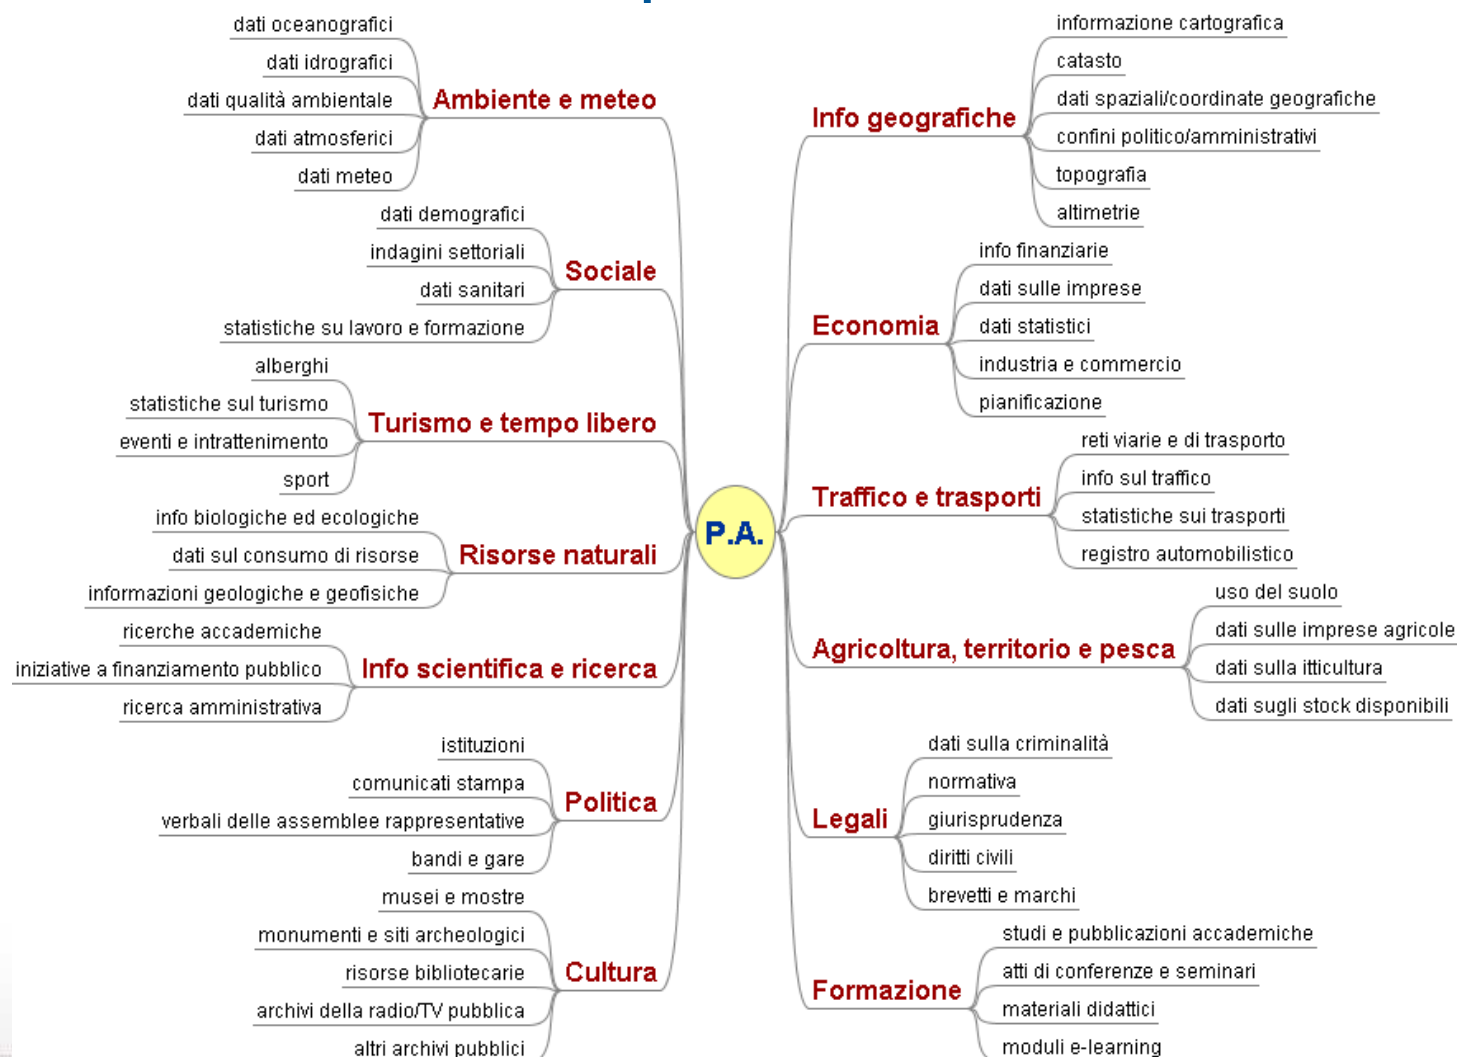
P.A.

Ambiente e meteo
dati oceanografici
dati idrografici
dati qualità ambientale
dati atmosferici
dati meteo

Sociale
dati demografici
indagini settoriali
dati sanitari
statistiche su lavoro e formazione

Turismo e tempo libero
alberghi
statistiche sul turismo
eventi e intrattenimento
sport

Risorse naturali
info biologiche ed ecologiche
dati sul consumo di risorse
informazioni geologiche e geofisiche

Info scientifica e ricerca
ricerche accademiche
iniziative a finanziamento pubblico
ricerca amministrativa

Politica
istituzioni
comunicati stampa
verbali delle assemblee rappresentative
bandi e gare

Cultura
musei e mostre
monumenti e siti archeologici
risorse bibliotecarie
archivi della radio/TV pubblica
altri archivi pubblici

Info geografiche
informazione cartografica
catasto
dati spaziali/coordinate geografiche
confini politico/amministrativi
topografia
altimetrie

Economia
info finanziarie
dati sulle imprese
dati statistici
industria e commercio
pianificazione

Traffico e trasporti
reti viarie e di trasporto
info sul traffico
statistiche sui trasporti
registro automobilistico

Agricoltura, territorio e pesca
uso del suolo
dati sulle imprese agricole
dati sulla itticultura
dati sugli stock disponibili

Legali
dati sulla criminalità
normativa
giurisprudenza
diritti civili
brevetti e marchi

Formazione
studi e pubblicazioni accademiche
atti di conferenze e seminari
materiali didattici
moduli e-learning